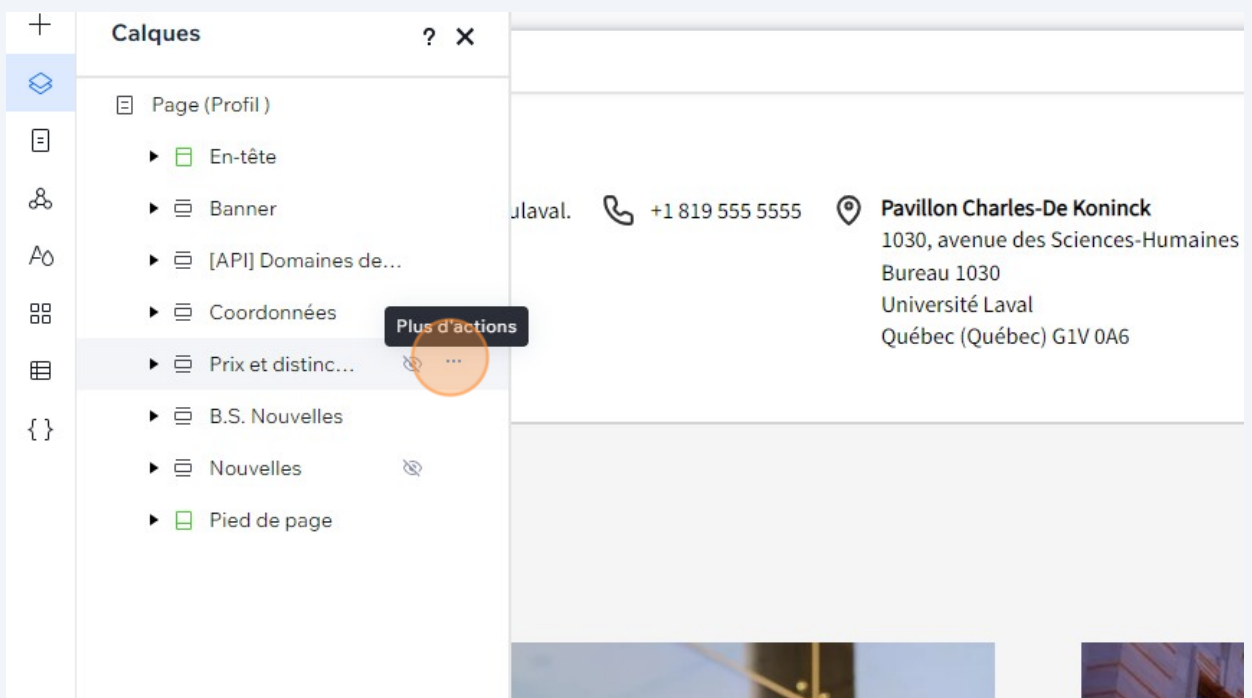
Calques

? ×

Page (Profil )

En-tête

Banner

[API] Domaines de...

Coordonnées

Plus d'actions

Prix et distinc...

B.S. Nouvelles

Nouvelles

Pied de page

{ }

ulaval.

+1 819 555 5555

Pavillon Charles-De Koninck
1030, avenue des Sciences-Humaines
Bureau 1030
Université Laval
Québec (Québec) G1V 0A6